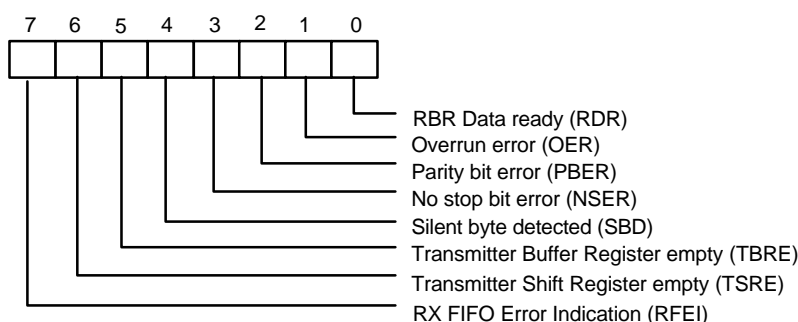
7 6 5 4 3 2 1 0

RBR Data ready (RDR)
Overrun error (OER)
Parity bit error (PBER)
No stop bit error (NSER)
Silent byte detected (SBD)
Transmitter Buffer Register empty (TBRE)
Transmitter Shift Register empty (TSRE)
RX FIFO Error Indication (RFEI)